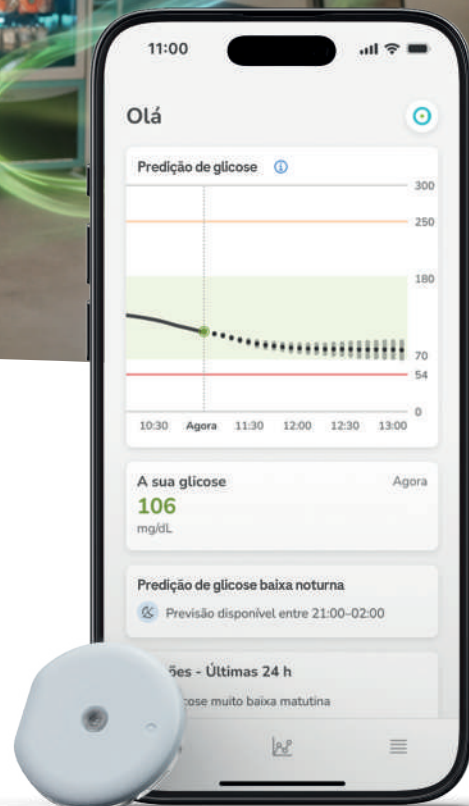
11:00

Olá

Predição de glicose

300
250
180
70
54
0

10:30 Agora 11:30 12:00 12:30 13:00

A sua glicose
Agora
106
mg/dL

Predição de glicose baixa noturna
Previsão disponível entre 21:00–02:00

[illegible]ões - Últimas 24 h
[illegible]cose muito baixa matutina